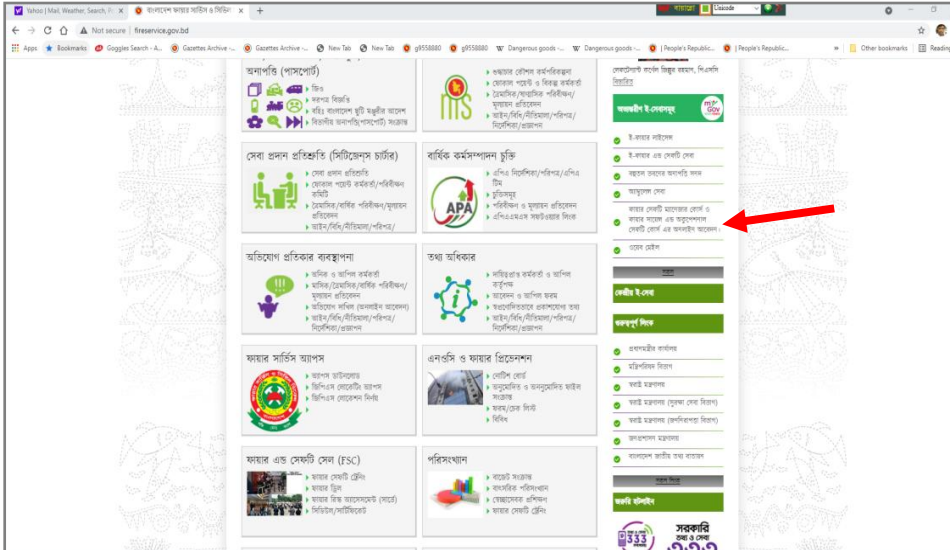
Yahoo | Mail, Weather, Search, Po × | বাংলাদেশ ফায়ার সার্ভিস ও সিভিল × | +

Not secure | fireservice.gov.bd

Apps | Bookmarks | Goggles Search - A... | Gazettes Archive -... | Gazettes Archive -... | New Tab | New Tab | g9558880 | g9558880 | Dangerous goods -... | Dangerous goods -... | | People's Republic... | | People's Republic... | » | Other bookmarks | Reading list

অনাপত্তি (পাসপোর্ট)
ভিও
বকেয়া বিজ্ঞপ্তি
বহিঃ বাংলাদেশ ছুটি মঞ্জুরীর আদেশ
বিদেশীয় অনাপত্তি(পাসপোর্ট) সংক্রান্ত

শুদ্ধাচার কৌশল কর্মপরিকল্পনা
ফোকাল পয়েন্ট ও বিকল্প কর্মকর্তা
ত্রৈমাসিক/ষান্মাসিক পরিবীক্ষণ/মূল্যায়ন প্রতিবেদন
আইন/বিধি/নীতিমালা/পরিপত্র/নির্দেশিকা/প্রজ্ঞাপন

সেবা প্রদান প্রতিশ্রুতি (সিটিজেনস চার্টার)
সেবা প্রদান প্রতিশ্রুতি
ফোকাল পয়েন্ট কর্মকর্তা/পরিবীক্ষণ কমিটি
ত্রৈমাসিক/বার্ষিক পরিবীক্ষণ/মূল্যায়ন প্রতিবেদন
আইন/বিধি/নীতিমালা/পরিপত্র/

বার্ষিক কর্মসম্পাদন চুক্তি
এপিএ নির্দেশিকা/পরিপত্র/এপিএ টিম
চুক্তিসমূহ
পরিবীক্ষণ ও মূল্যায়ন প্রতিবেদন
এপিএএমএস সফটওয়্যার লিংক

অভিযোগ প্রতিকার ব্যবস্থাপনা
অনিক ও আপিল কর্মকর্তা
মাসিক/ত্রৈমাসিক/বার্ষিক পরিবীক্ষণ/মূল্যায়ন প্রতিবেদন
অভিযোগ দাখিল (অনলাইনে আবেদন)
আইন/বিধি/নীতিমালা/পরিপত্র/নির্দেশিকা/প্রজ্ঞাপন

তথ্য অধিকার
দায়িত্বপ্রাপ্ত কর্মকর্তা ও আপিল কর্তৃপক্ষ
আবেদন ও আপিল ফরম
স্বপ্রণোদিতভাবে প্রকাশযোগ্য তথ্য
আইন/বিধি/নীতিমালা/পরিপত্র/নির্দেশিকা/প্রজ্ঞাপন

ফায়ার সার্ভিস অ্যাপস
অ্যাপস ডাউনলোড
জিপিএস লোকেটিং অ্যাপস
জিপিএস লোকেশন নির্ণয়

এনওসি ও ফায়ার প্রিভেনশন
নোটিশ বোর্ড
অনুমোদিত ও অননুমোদিত ফাইল সংক্রান্ত
ফরম/চেক লিস্ট
বিবিধ

ফায়ার এন্ড সেফটি সেল (FSC)
ফায়ার সেফটি ট্রেনিং
ফায়ার ড্রিল
ফায়ার রিস্ক অ্যাসেসমেন্ট (সার্ভে)
সিভিডাস/সার্টিফিকেট

পরিসংখ্যান
বাজেট সংক্রান্ত
বাৎসরিক পরিসংখ্যান
স্বেচ্ছাসেবক প্রশিক্ষণ
ফায়ার সেফটি ট্রেনিং

মেজরজেনারেল মোঃ জিল্লুর রহমান, পিএসসি
বিস্তারিত

অভ্যন্তরীণ ই-সেবাসমূহ
ই-ফায়ার লাইসেন্স
ই-ফায়ার এন্ড সেফটি সেবা
অগ্নিকাণ্ড তদন্তের অনলাইন সনদ
অ্যাম্বুলেন্স সেবা
ফায়ার সেফটি ম্যানেজার কোর্স ও ফায়ার সার্ভেয়ার এন্ড অকুপেশনাল সেফটি কোর্স এর অনলাইন আবেদন।
ওয়েব মেইল
সকল

কেন্দ্রীয় ই-সেবা

গুরুত্বপূর্ণ লিংক
প্রধানমন্ত্রীর কার্যালয়
মন্ত্রিপরিষদ বিভাগ
স্বরাষ্ট্র মন্ত্রণালয়
স্বরাষ্ট্র মন্ত্রণালয় (সুরক্ষা সেবা বিভাগ)
স্বরাষ্ট্র মন্ত্রণালয় (জননিরাপত্তা বিভাগ)
জনপ্রশাসন মন্ত্রণালয়
বাংলাদেশ জাতীয় তথ্য বাতায়ন
সকল লিংক

জরুরি হটলাইন
333
সরকারি তথ্য ও সেবা